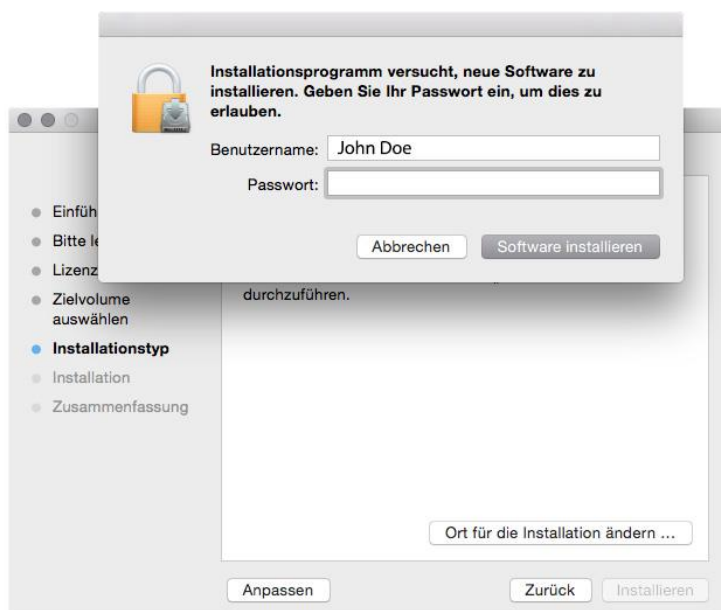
Installationsprogramm versucht, neue Software zu installieren. Geben Sie Ihr Passwort ein, um dies zu erlauben.

Benutzername: John Doe

Passwort:

Abbrechen

Software installieren

Einfüh

Bitte le

Lizenz

Zielvolume auswählen

Installationstyp

Installation

Zusammenfassung

durchzuführen.

Ort für die Installation ändern ...

Anpassen

Zurück

Installieren